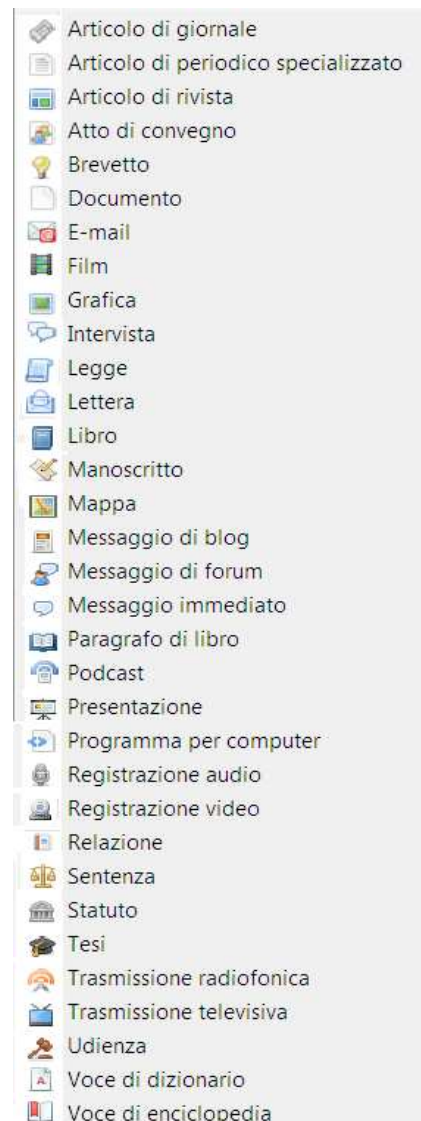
Articolo di giornale
Articolo di periodico specializzato
Articolo di rivista
Atto di convegno
Brevetto
Documento
E-mail
Film
Grafica
Intervista
Legge
Lettera
Libro
Manoscritto
Mappa
Messaggio di blog
Messaggio di forum
Messaggio immediato
Paragrafo di libro
Podcast
Presentazione
Programma per computer
Registrazione audio
Registrazione video
Relazione
Sentenza
Statuto
Tesi
Trasmissione radiofonica
Trasmissione televisiva
Udienza
Voce di dizionario
Voce di enciclopedia